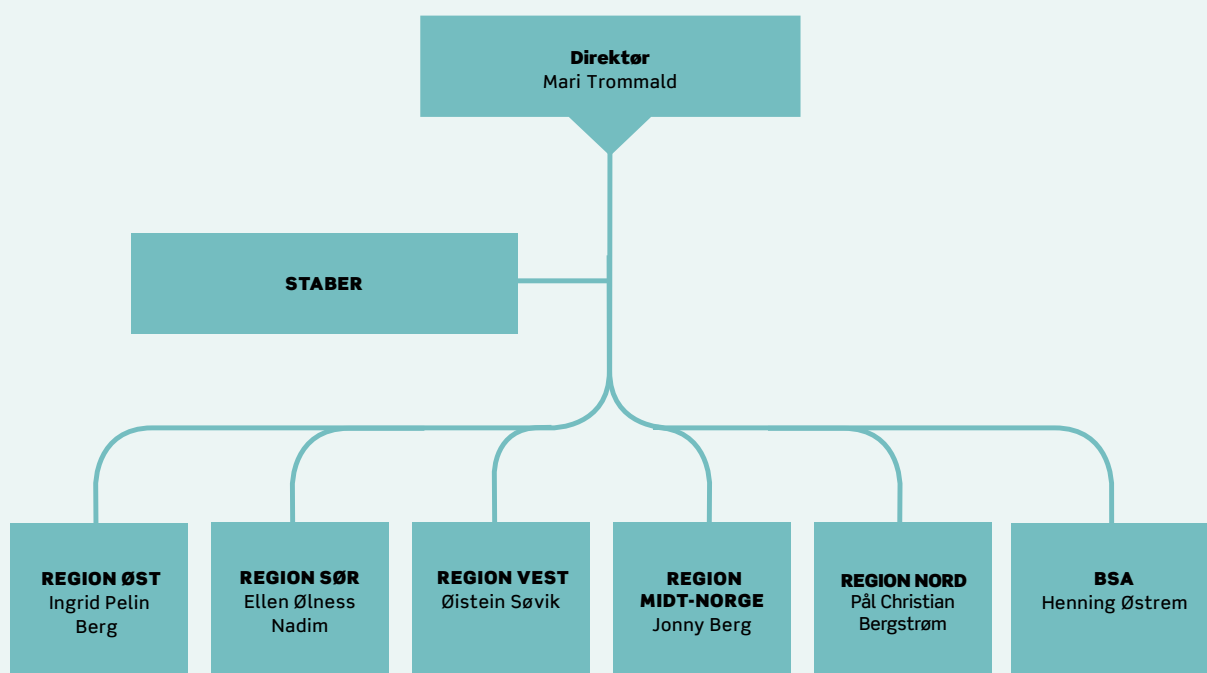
Direktør
Mari Trommald

STABER

REGION ØST
Ingrid Pelin Berg

REGION SØR
Ellen Ølness Nadim

REGION VEST
Øistein Søvik

REGION MIDT-NORGE
Jonny Berg

REGION NORD
Pål Christian Bergstrøm

BSA
Henning Østrem